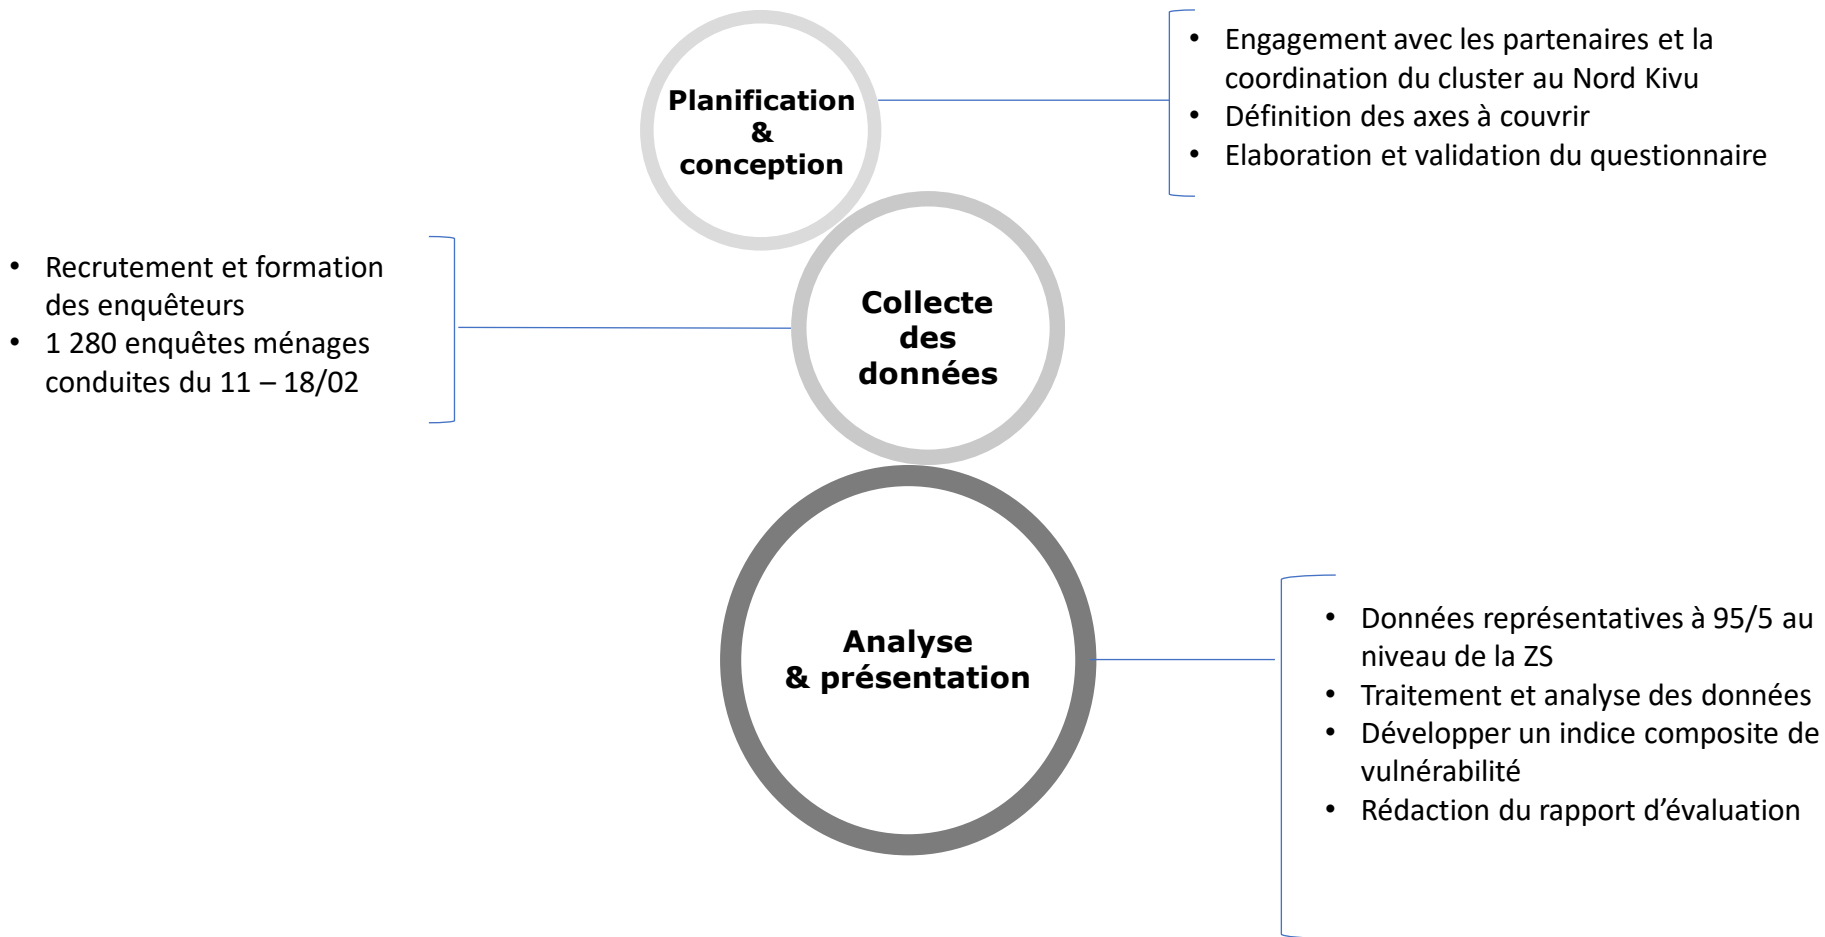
Planification & conception

• Engagement avec les partenaires et la coordination du cluster au Nord Kivu
• Définition des axes à couvrir
• Elaboration et validation du questionnaire

• Recrutement et formation des enquêteurs
• 1 280 enquêtes ménages conduites du 11 – 18/02

Collecte des données

Analyse & présentation

• Données représentatives à 95/5 au niveau de la ZS
• Traitement et analyse des données
• Développer un indice composite de vulnérabilité
• Rédaction du rapport d'évaluation